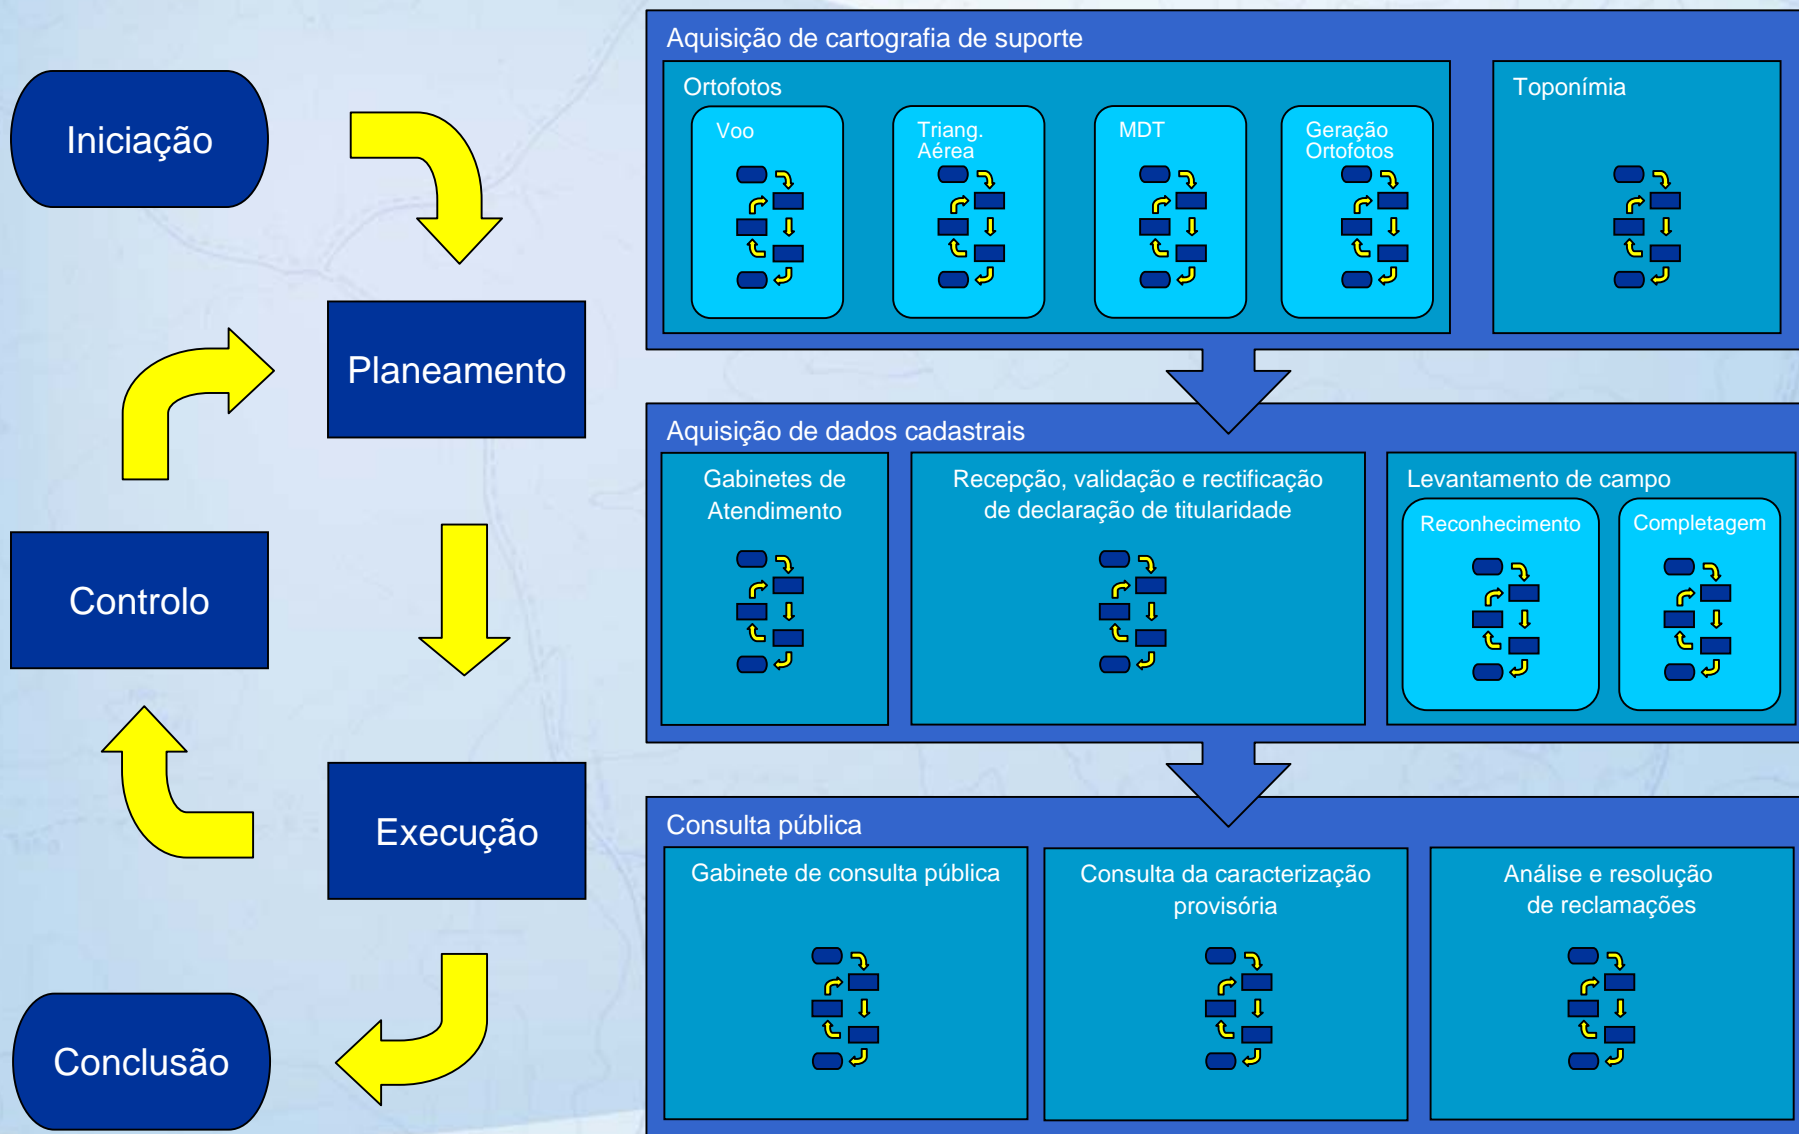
Iniciação

Planeamento

Controlo

Execução

Conclusão

Aquisição de cartografia de suporte

Ortofotos

Voo

Triang. Aérea

MDT

Geração Ortofotos

Toponímia

Aquisição de dados cadastrais

Gabinetes de Atendimento

Recepção, validação e rectificação de declaração de titularidade

Levantamento de campo

Reconhecimento

Completagem

Consulta pública

Gabinete de consulta pública

Consulta da caracterização provisória

Análise e resolução de reclamações